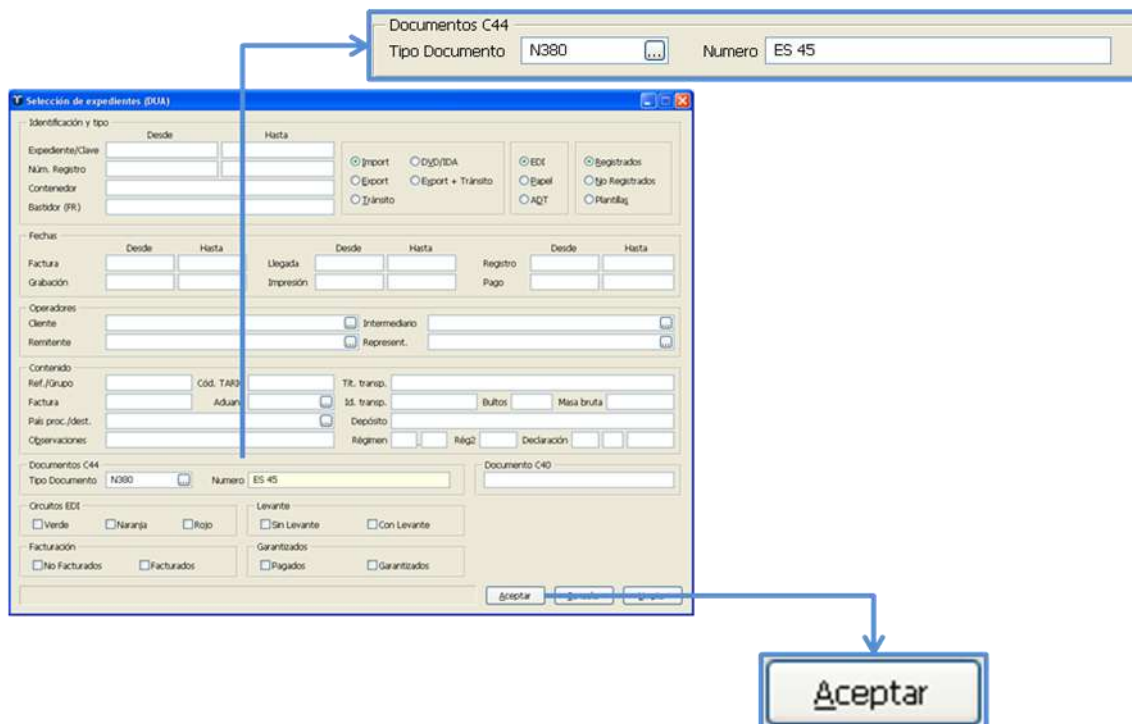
Documentos C44
Tipo Documento N380 ... Numero ES 45

Selección de expedientes (DUA)

Identificación y tipo
Desde Hasta
Expediente/Clave
Núm. Registro
Contenedor
Bastidor (FR)
Import
DVD/IDA
Export
Export + Tránsito
Tránsito
EDI
Papel
ADT
Registrados
No Registrados
Plantillas

Fechas
Desde Hasta
Factura
Grabación
Desde Hasta
Llegada
Impresión
Desde Hasta
Registro
Pago

Operadores
Cliente
Remitente
Intermediario
Represent.

Contenido
Ref./Grupo
Cód. TARI
Factura
Aduan
País proc./dest.
Observaciones
Tít. transp.
Id. transp.
Bultos
Masa bruta
Depósito
Régimen
Rég2
Declaración

Documentos C44
Tipo Documento N380
Numero ES 45
Documento C40

Circuitos EDI
Verde
Naranja
Rojo
Levante
Sin Levante
Con Levante

Facturación
No Facturados
Facturados
Garantizados
Pagados
Garantizados

Aceptar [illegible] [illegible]

Aceptar